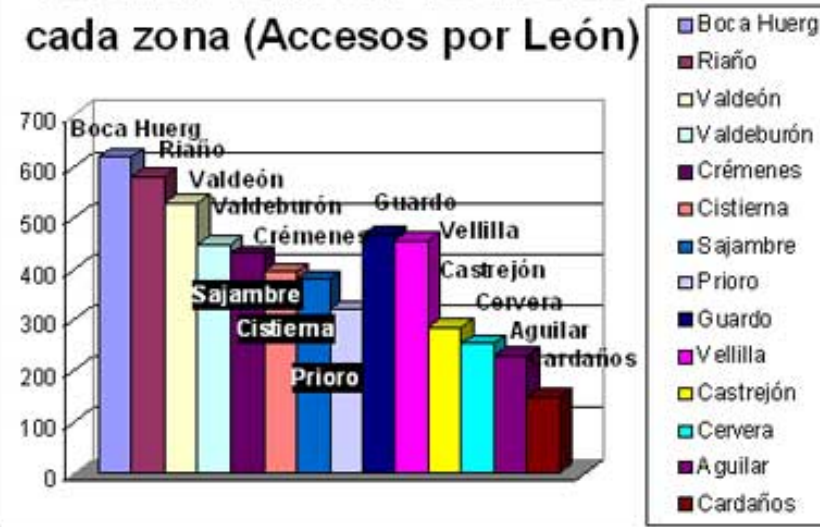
cada zona (Accesos por León)

700
600
500
400
300
200
100
0

Boca Huerg
Riaño
Valdeón
Valdeburón
Crémenes
Sajambre
Cistierna
Prioro
Guardo
Vellilla
Castrejón
Cervera
Aguilar
Cardaños

Boca Huerg
Riaño
Valdeón
Valdeburón
Crémenes
Cistierna
Sajambre
Prioro
Guardo
Vellilla
Castrejón
Cervera
Aguilar
Cardaños